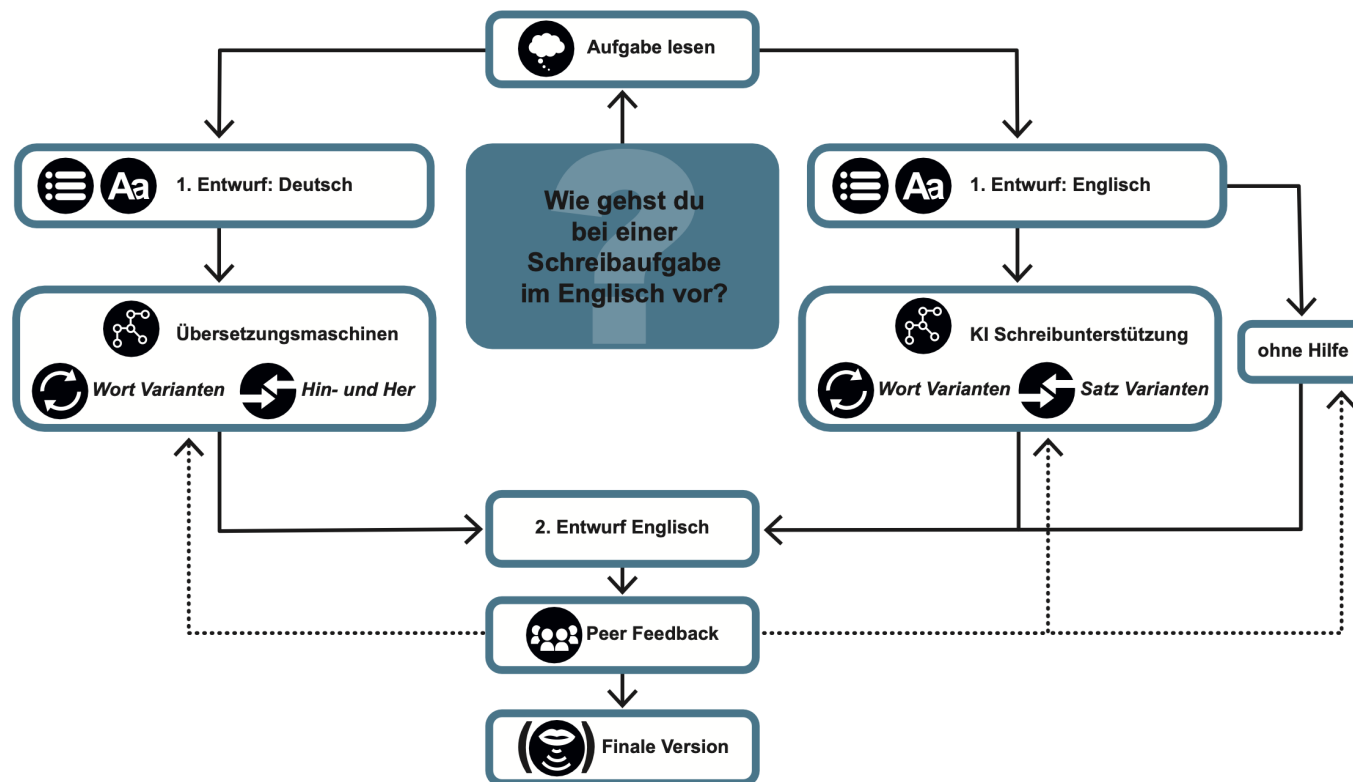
Aufgabe lesen

Wie gehst du bei einer Schreibaufgabe im Englisch vor?

Aa 1. Entwurf: Deutsch

Übersetzungsmaschinen

Wort Varianten

Hin- und Her

Aa 1. Entwurf: Englisch

KI Schreibunterstützung

Wort Varianten

Satz Varianten

ohne Hilfe

2. Entwurf Englisch

Peer Feedback

Finale Version